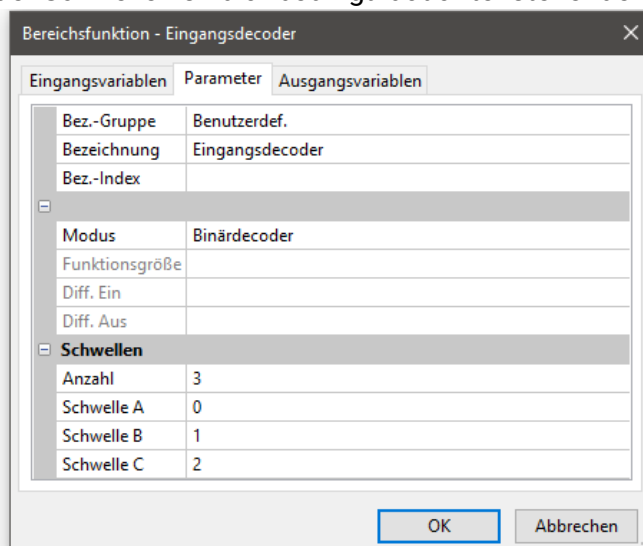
Bereichsfunktion - Eingangsdecoder

Eingangsvariablen | Parameter | Ausgangsvariablen

| | |
|---|---|
| Bez.-Gruppe | Benutzerdef. |
| Bezeichnung | Eingangsdecoder |
| Bez.-Index | |
| Modus | Binärdecoder |
| Funktionsgröße | |
| Diff. Ein | |
| Diff. Aus | |
| **Schwellen** | |
| Anzahl | 3 |
| Schwelle A | 0 |
| Schwelle B | 1 |
| Schwelle C | 2 |

OK Abbrechen